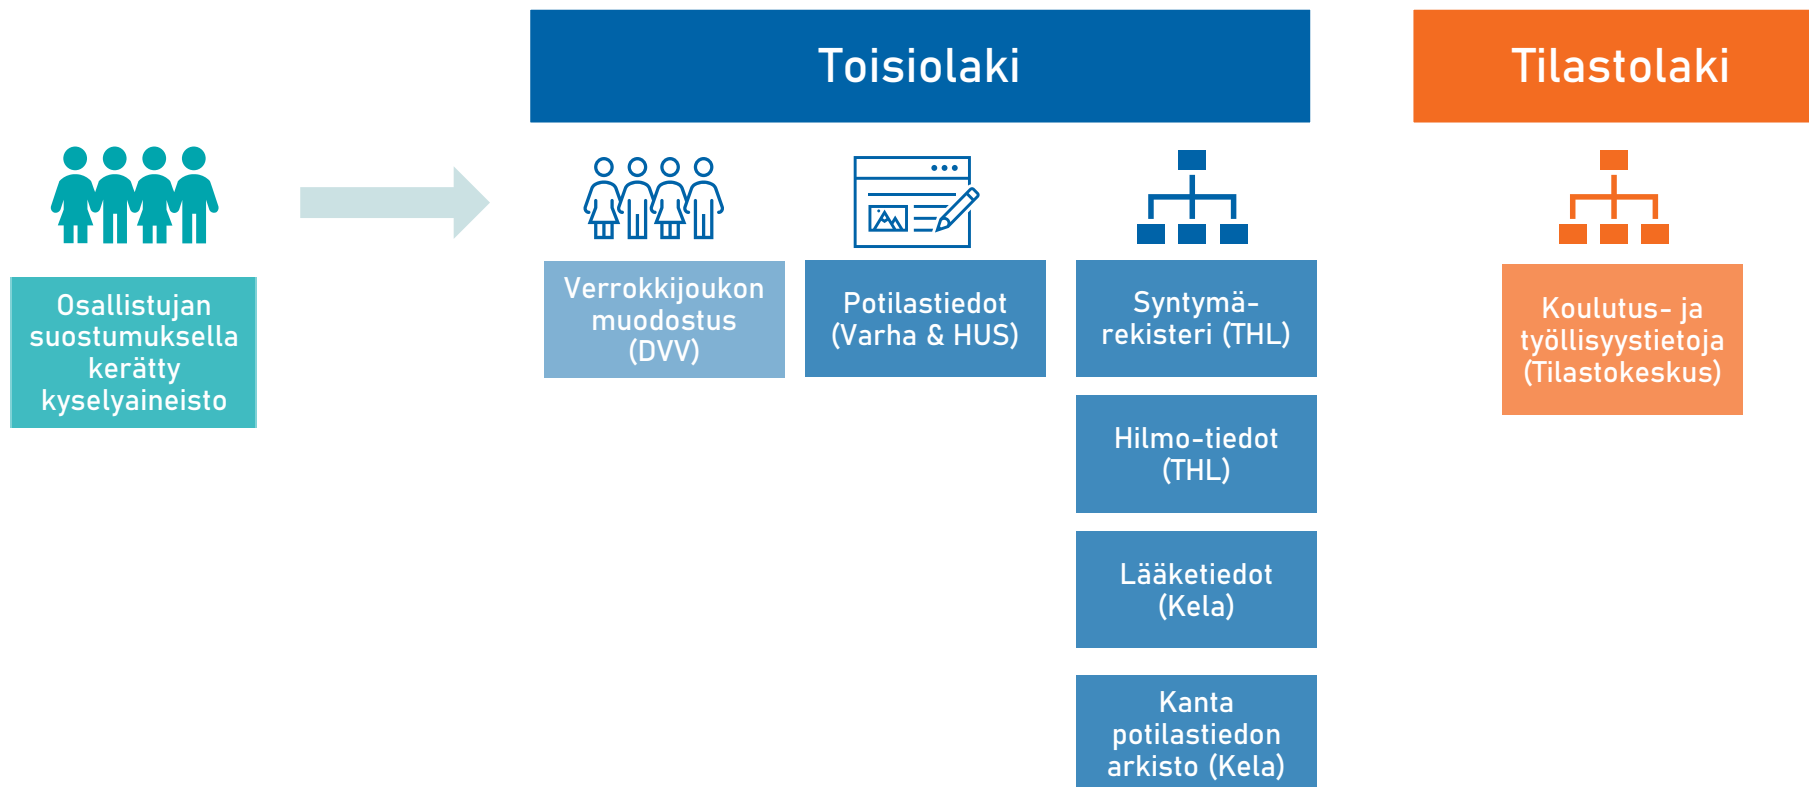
Toisiolaki

Tilastolaki

Osallistujan suostumuksella kerätty kyselyaineisto

Verrokkijoukon muodostus (DVV)

Potilastiedot (Varha & HUS)

Syntymärekisteri (THL)

Hilmo-tiedot (THL)

Lääketiedot (Kela)

Kanta potilastiedon arkisto (Kela)

Koulutus- ja työllisyystietoja (Tilastokeskus)